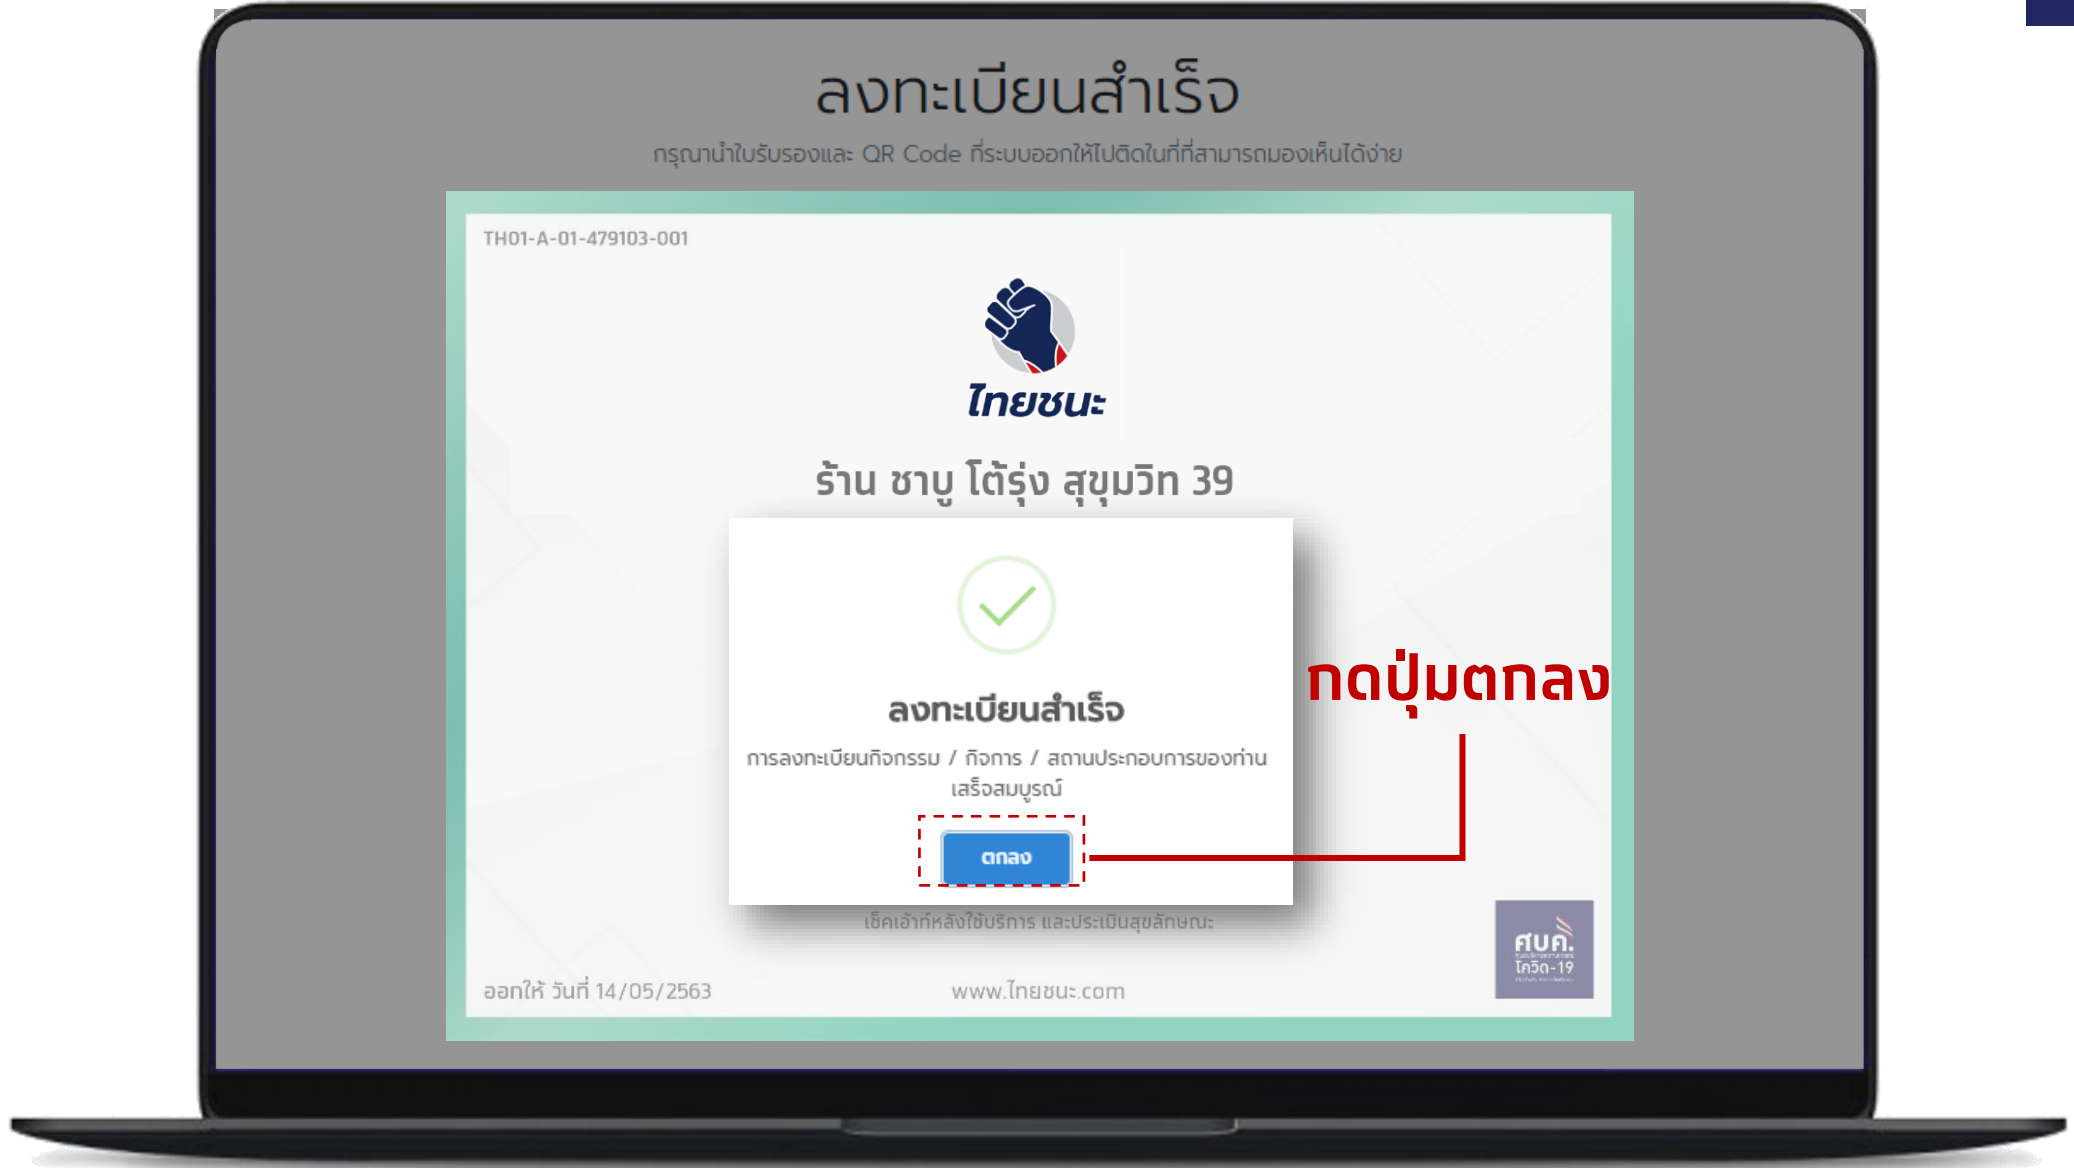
ลงทะเบียนสำเร็จ

กรุณานำใบรับรองและ QR Code ที่ระบบออกให้ไปติดในที่ที่สามารถมองเห็นได้ง่าย

TH01-A-01-479103-001

ไทยชนะ

ร้าน ชาบู โต้รุ่ง สุขุมวิท 39

ลงทะเบียนสำเร็จ

การลงทะเบียนกิจกรรม / กิจการ / สถานประกอบการของท่านเสร็จสมบูรณ์

ตกลง

กดปุ่มตกลง

เช็คเอ้าท์หลังใช้บริการ และประเมินสุขลักษณะ

ศบค. โควิด-19

ออกให้ วันที่ 14/05/2563

www.ไทยชนะ.com